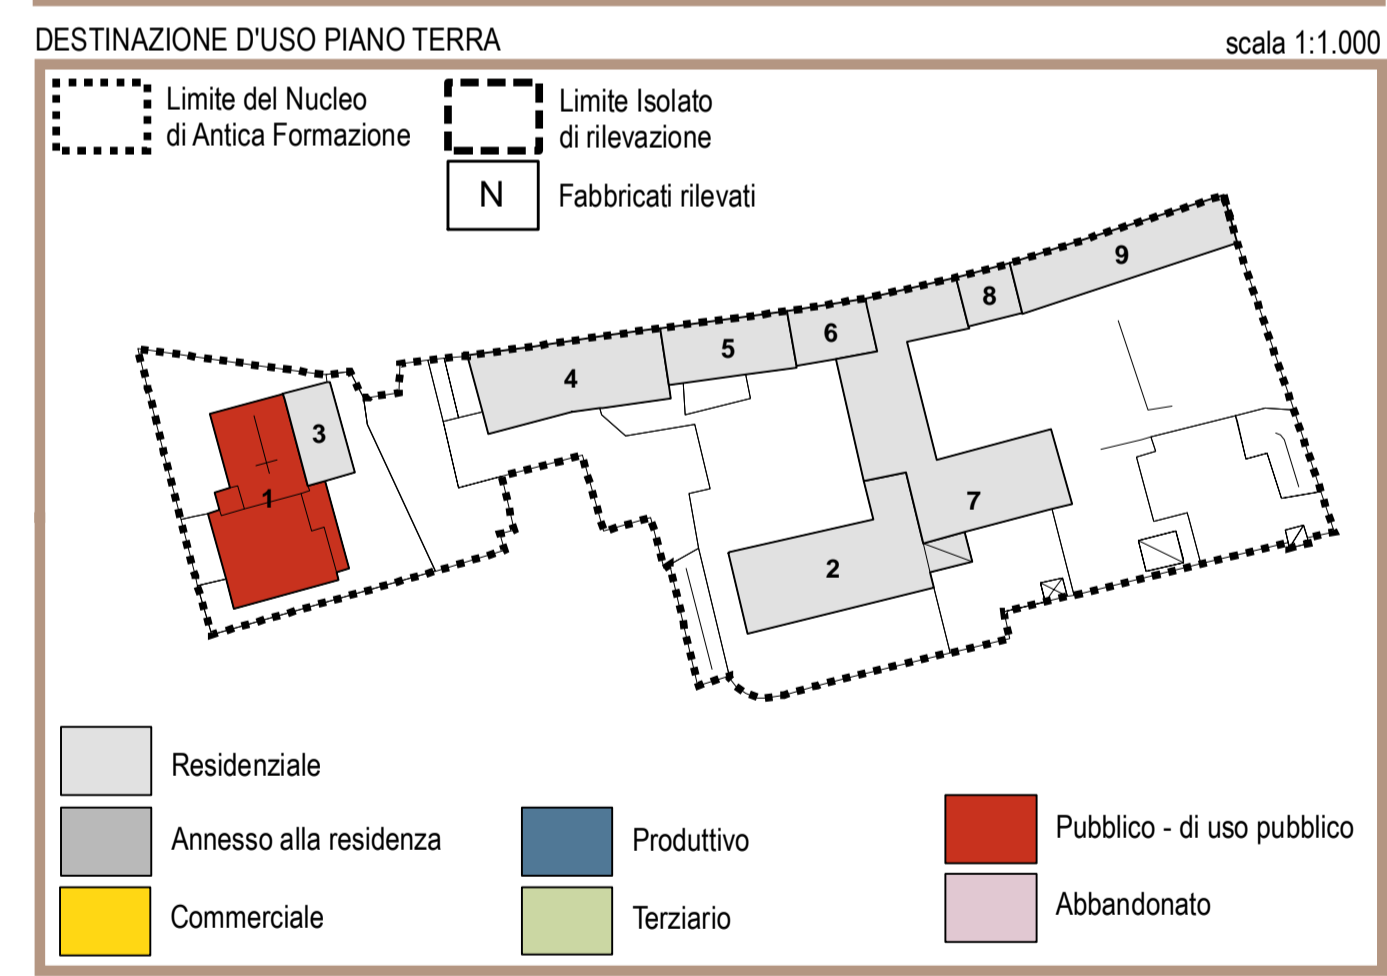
DESTINAZIONE D'USO PIANO TERRA

scala 1:1.000

Limite del Nucleo di Antica Formazione

Limite Isolato di rilevazione

N Fabbricati rilevati

9

8

6

5

4

3

1

7

2

Residenziale

Annesso alla residenza

Produttivo

Pubblico - di uso pubblico

Commerciale

Terziario

Abbandonato